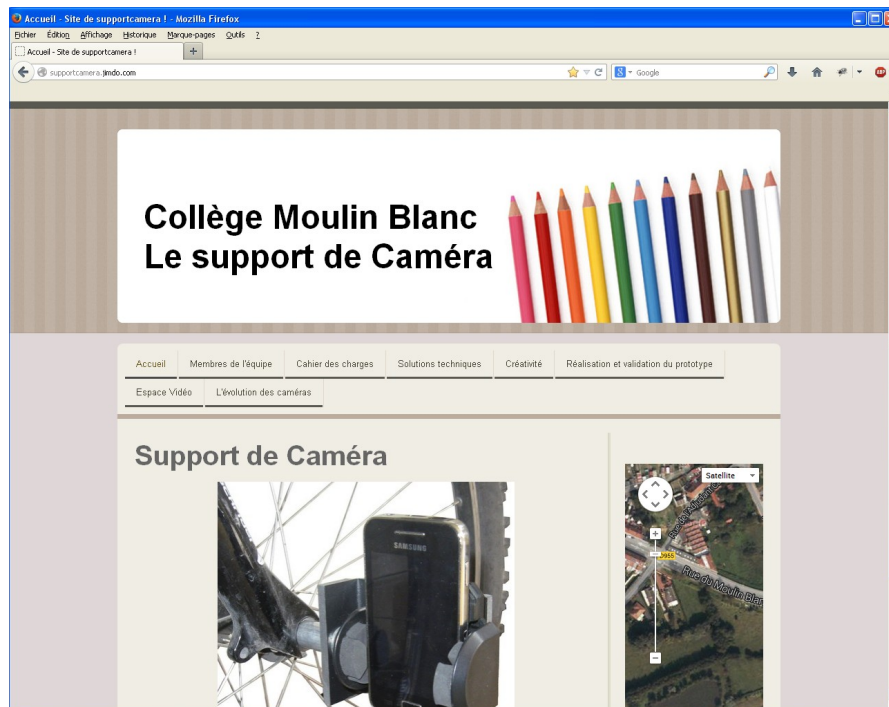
Accueil - Site de supportcamera ! - Mozilla Firefox

Fichier Édition Affichage Historique Marque-pages Outils ?

Accueil - Site de supportcamera !

supportcamera.jimdo.com

Google

Collège Moulin Blanc
Le support de Caméra

Accueil | Membres de l'équipe | Cahier des charges | Solutions techniques | Créativité | Réalisation et validation du prototype | Espace Vidéo | L'évolution des caméras

Support de Caméra

SAMSUNG

Satellite

Rue du Moulin Blanc

D65